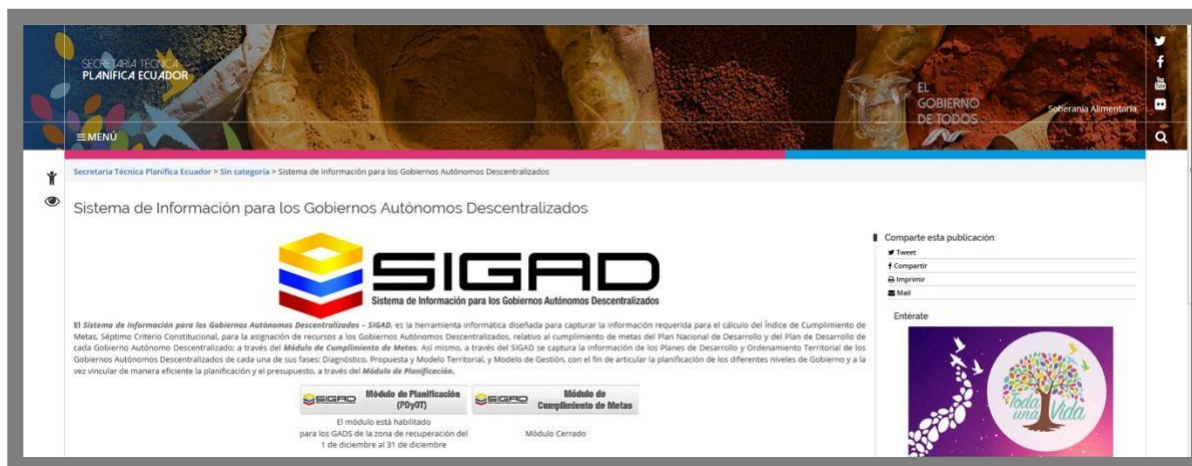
SECRETARÍA TÉCNICA
PLANIFICA ECUADOR

EL
GOBIERNO
DE TODOS

Soberanía Alimentaria

≡ MENÚ

Secretaría Técnica Planifica Ecuador > Sin categoría > Sistema de Información para los Gobiernos Autónomos Descentralizados

Sistema de Información para los Gobiernos Autónomos Descentralizados

SIGAD
Sistema de Información para los Gobiernos Autónomos Descentralizados

El *Sistema de Información para los Gobiernos Autónomos Descentralizados – SIGAD*, es la herramienta informática diseñada para capturar la información requerida para el cálculo del Índice de Cumplimiento de Metas, Séptimo Criterio Constitucional, para la asignación de recursos a los Gobiernos Autónomos Descentralizados, relativo al cumplimiento de metas del Plan Nacional de Desarrollo y del Plan de Desarrollo de cada Gobierno Autónomo Descentralizado; a través del *Módulo de Cumplimiento de Metas*. Así mismo, a través del SIGAD se captura la información de los Planes de Desarrollo y Ordenamiento Territorial de los Gobiernos Autónomos Descentralizados de cada una de sus fases: Diagnóstico, Propuesta y Modelo Territorial, y Modelo de Gestión, con el fin de articular la planificación de los diferentes niveles de Gobierno y a la vez vincular de manera eficiente la planificación y el presupuesto, a través del *Módulo de Planificación*.

SIGAD Módulo de Planificación (PDyOT)

SIGAD Módulo de Cumplimiento de Metas

El módulo está habilitado para los GADS de la zona de recuperación del 1 de diciembre al 31 de diciembre

Módulo Cerrado

Comparte esta publicación:
Tweet
Compartir
Imprimir
Mail

Entérate

Toda una Vida